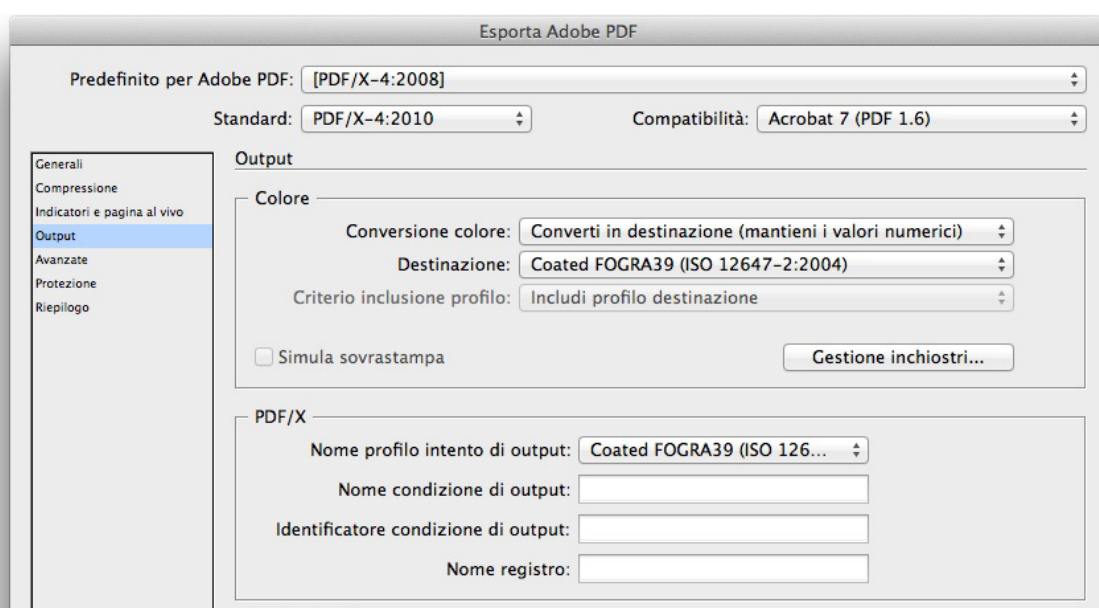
Esporta Adobe PDF

Predefinito per Adobe PDF: [PDF/X-4:2008]

Standard: PDF/X-4:2010

Compatibilità: Acrobat 7 (PDF 1.6)

Generali
Compressione
Indicatori e pagina al vivo
Output
Avanzate
Protezione
Riepilogo

Output

Colore

Conversione colore: Converti in destinazione (mantieni i valori numerici)

Destinazione: Coated FOGRA39 (ISO 12647-2:2004)

Criterio inclusione profilo: Includi profilo destinazione

Simula sovrastampa

Gestione inchiostri...

PDF/X

Nome profilo intento di output: Coated FOGRA39 (ISO 126...

Nome condizione di output:

Identificatore condizione di output:

Nome registro: